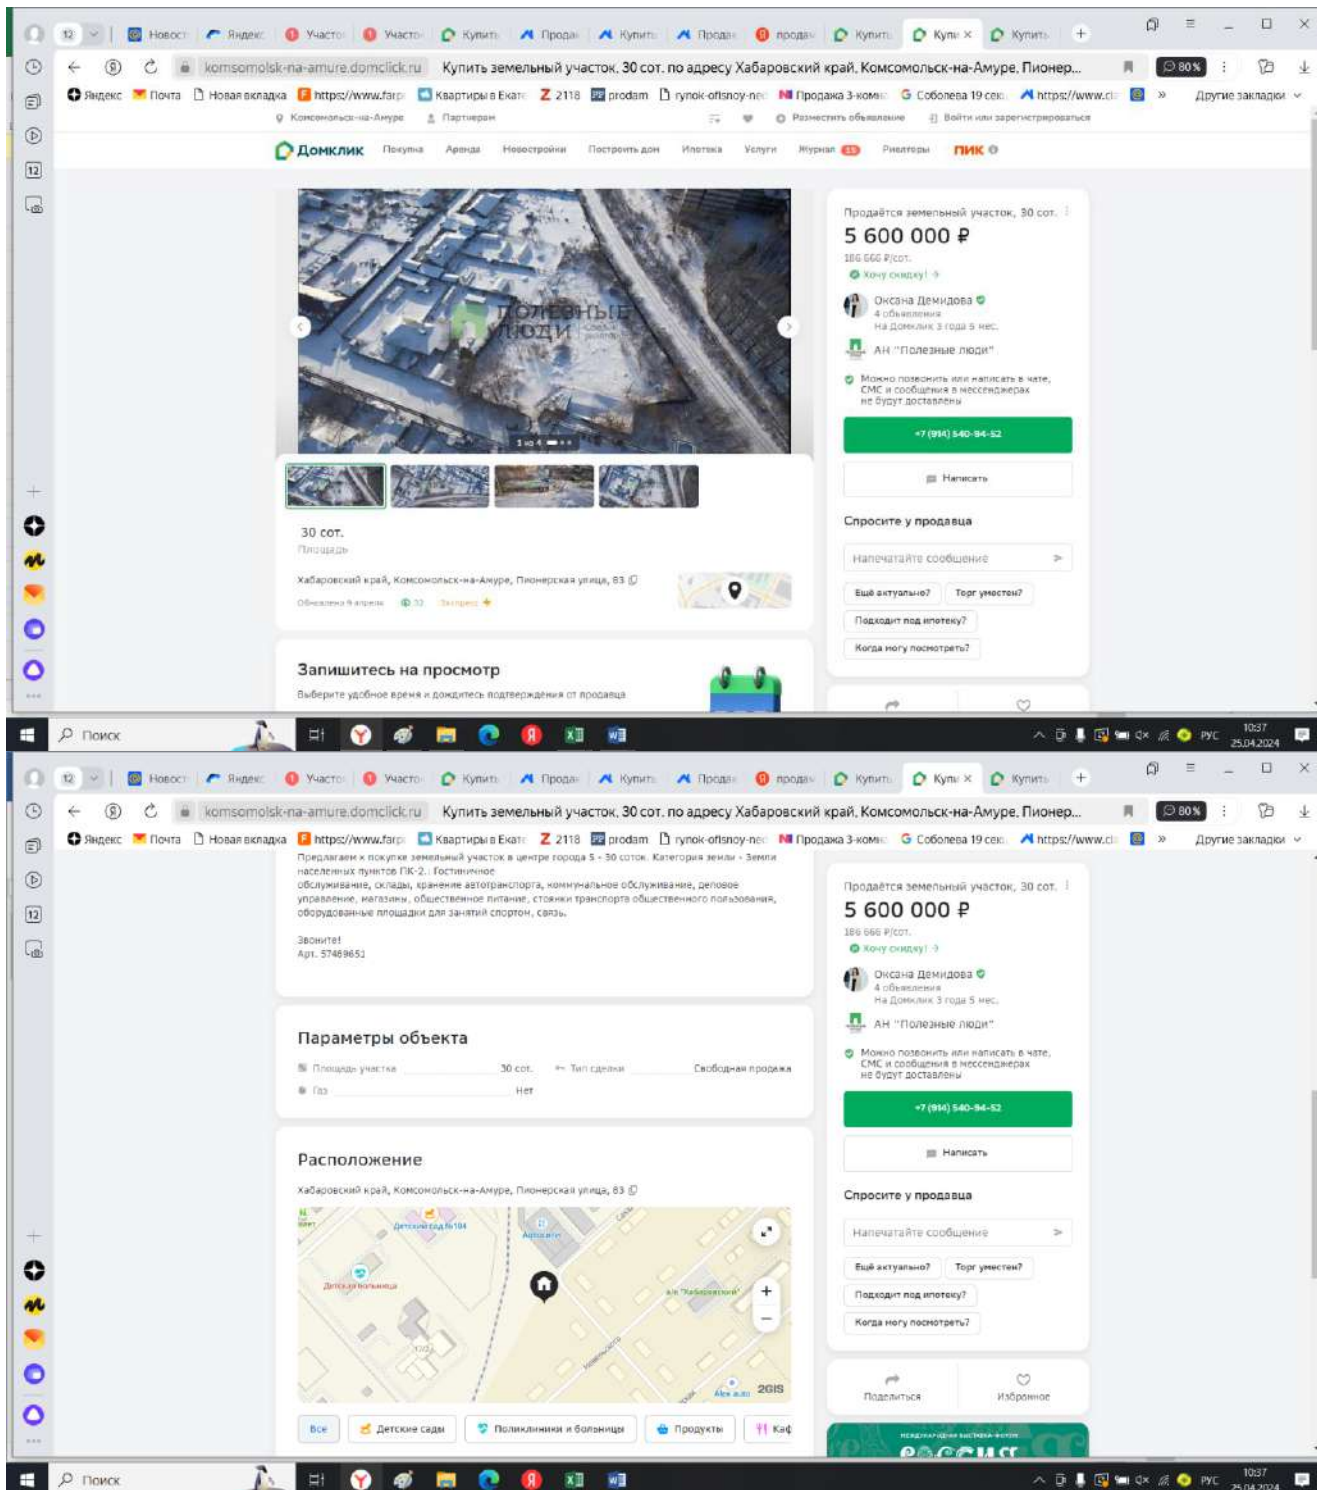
12 | Новост | Яндекс | Участо | Участо | Купить | Продаж | Купить | Продаж | продаж | Купить | Купи × | Купить | +

komsomolsk-na-amure.domclick.ru Купить земельный участок, 30 сот. по адресу Хабаровский край, Комсомольск-на-Амуре, Пионер...

80%

Яндекс | Почта | Новая вкладка | https://www.farp | Квартиры в Екате | 2118 | prodam | rynok-ofisnoy-nec | Продажа 3-комн | Соболева 19 сек | https://www.ci | » | Другие закладки

Комсомольск-на-Амуре | Партнерам | Разместить объявление | Войти или зарегистрироваться

Домклик | Покупка | Аренда | Новостройки | Построить дом | Ипотека | Услуги | Журнал | Риелторы | ПИК

ПОЛЕЗНЫЕ ЛЮДИ

1 из 4

30 сот.
Площадь

Хабаровский край, Комсомольск-на-Амуре, Пионерская улица, 83

Обновлено 9 апреля

Запишитесь на просмотр
Выберите удобное время и дождитесь подтверждения от продавца

Продаётся земельный участок, 30 сот.
5 600 000 ₽
186 666 ₽/сот.
Хочу скидку!

Оксана Демидова
4 объявления
На Домклик 3 года 5 мес.

АН "Полезные люди"

Можно позвонить или написать в чате. СМС и сообщения в мессенджерах не будут доставлены

+7 (914) 540-94-52

Написать

Спросите у продавца

Напечатайте сообщение

Ещё актуально? | Торг уместен?
Подходит под ипотеку?
Когда могу посмотреть?

Поиск

РУС 10:37 25.04.2024

12 | Новост | Яндекс | Участо | Участо | Купить | Продаж | Купить | Продаж | продаж | Купить | Купи × | Купить | +

komsomolsk-na-amure.domclick.ru Купить земельный участок, 30 сот. по адресу Хабаровский край, Комсомольск-на-Амуре, Пионер...

80%

Яндекс | Почта | Новая вкладка | https://www.farp | Квартиры в Екате | 2118 | prodam | rynok-ofisnoy-nec | Продажа 3-комн | Соболева 19 сек | https://www.ci | » | Другие закладки

Предлагаем к покупке земельный участок в центре города 5 - 30 соток. Категория земли - Земли населенных пунктов ПК-2.: Гостиничное обслуживание, склады, хранение автотранспорта, коммунальное обслуживание, деловое управление, магазины, общественное питание, стоянки транспорта общественного пользования, оборудованные площадки для занятий спортом, связь.

Звоните!
Арт. 57469651

Параметры объекта

| Площадь участка | 30 сот. | Тип сделки | Свободная продажа |
|---|---|---|---|
| Газ | Нет | | |

Расположение

Хабаровский край, Комсомольск-на-Амуре, Пионерская улица, 83

Детский сад №104
Детская больница
ж/к "Хабаровский"
Alex auto
2GIS

Все | Детские сады | Поликлиники и больницы | Продукты | Каф

Продаётся земельный участок, 30 сот.
5 600 000 ₽
186 666 ₽/сот.
Хочу скидку!

Оксана Демидова
4 объявления
На Домклик 3 года 5 мес.

АН "Полезные люди"

Можно позвонить или написать в чате. СМС и сообщения в мессенджерах не будут доставлены

+7 (914) 540-94-52

Написать

Спросите у продавца

Напечатайте сообщение

Ещё актуально? | Торг уместен?
Подходит под ипотеку?
Когда могу посмотреть?

Поделиться | Избранное

Поиск

РУС 10:37 25.04.2024